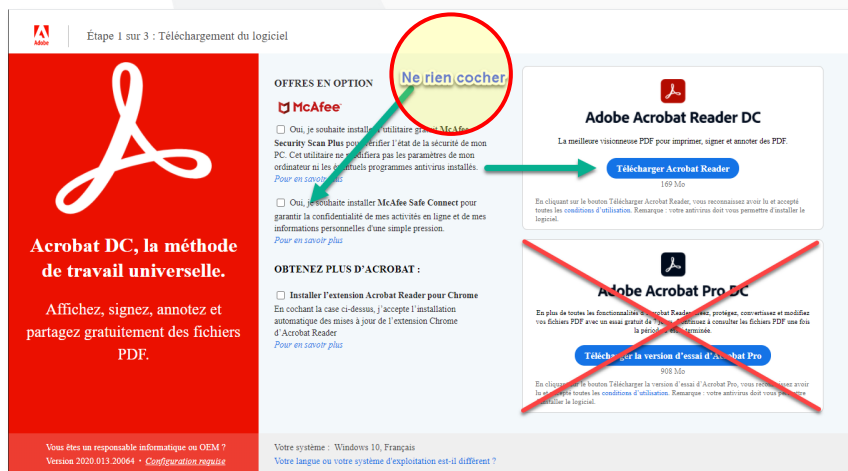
Adobe

Étape 1 sur 3 : Téléchargement du logiciel

Acrobat DC, la méthode de travail universelle.

Affichez, signez, annotez et partagez gratuitement des fichiers PDF.

OFFRES EN OPTION

Ne rien cocher

McAfee

Oui, je souhaite installer l'utilitaire gratuit McAfee Security Scan Plus pour vérifier l'état de la sécurité de mon PC. Cet utilitaire ne modifiera pas les paramètres de mon ordinateur ni les éventuels programmes antivirus installés.
Pour en savoir plus

Oui, je souhaite installer McAfee Safe Connect pour garantir la confidentialité de mes activités en ligne et de mes informations personnelles d'une simple pression.
Pour en savoir plus

OBTENEZ PLUS D'ACROBAT :

Installer l'extension Acrobat Reader pour Chrome
En cochant la case ci-dessus, j'accepte l'installation automatique des mises à jour de l'extension Chrome d'Acrobat Reader
Pour en savoir plus

Adobe Acrobat Reader DC

La meilleure visionneuse PDF pour imprimer, signer et annoter des PDF.

Télécharger Acrobat Reader

169 Mo

En cliquant sur le bouton Télécharger Acrobat Reader, vous reconnaissez avoir lu et accepté toutes les conditions d'utilisation. Remarque : votre antivirus doit vous permettre d'installer le logiciel.

Adobe Acrobat Pro DC

En plus de toutes les fonctionnalités d'Acrobat Reader, créez, protégez, convertissez et modifiez vos fichiers PDF avec un essai gratuit de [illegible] jours. Vous continuerez à consulter les fichiers PDF une fois la période d'essai terminée.

Télécharger la version d'essai d'Acrobat Pro

908 Mo

En cliquant sur le bouton Télécharger la version d'essai d'Acrobat Pro, vous reconnaissez avoir lu et accepté toutes les conditions d'utilisation. Remarque : votre antivirus doit vous permettre d'installer le logiciel.

Vous êtes un responsable informatique ou OEM ?
Version 2020.013.20064 • Configuration requise

Votre système : Windows 10, Français
Votre langue ou votre système d'exploitation est-il différent ?